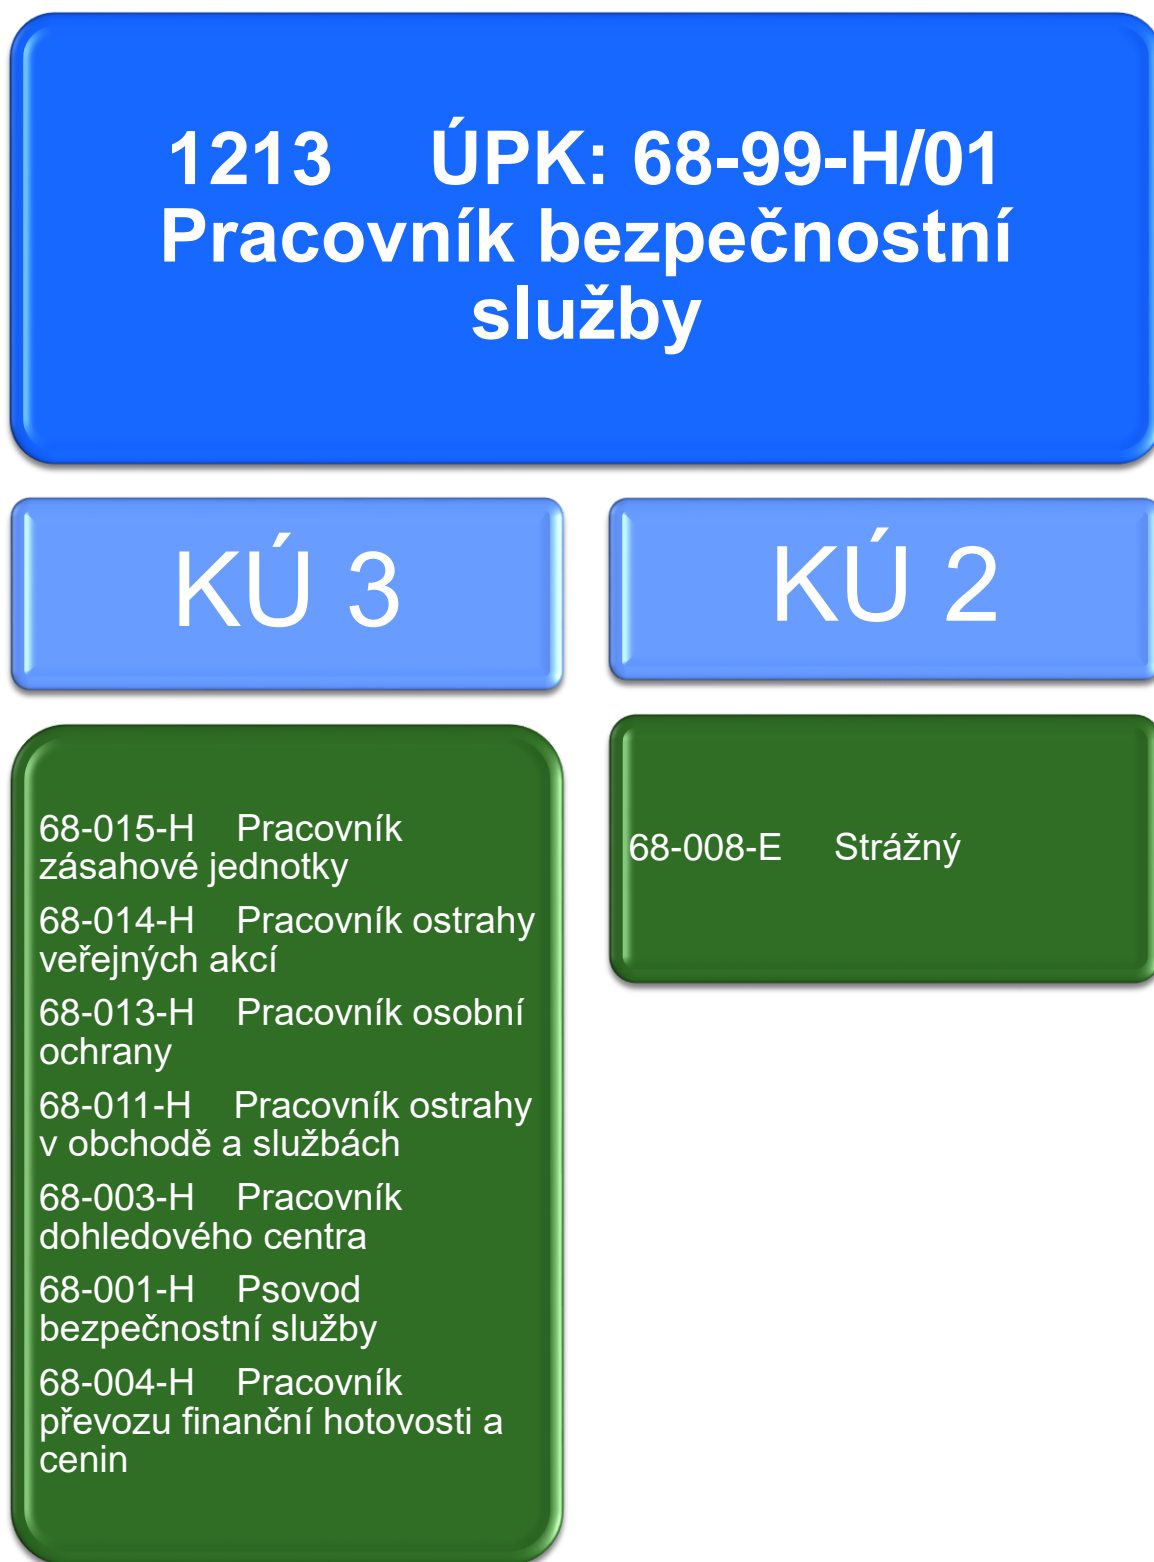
1213 ÚPK: 68-99-H/01 Pracovník bezpečnostní služby

KÚ 3

68-015-H Pracovník zásahové jednotky

68-014-H Pracovník ostrahy veřejných akcí

68-013-H Pracovník osobní ochrany

68-011-H Pracovník ostrahy v obchodě a službách

68-003-H Pracovník dohledového centra

68-001-H Psovod bezpečnostní služby

68-004-H Pracovník převozu finanční hotovosti a cenin

KÚ 2

68-008-E Strážný